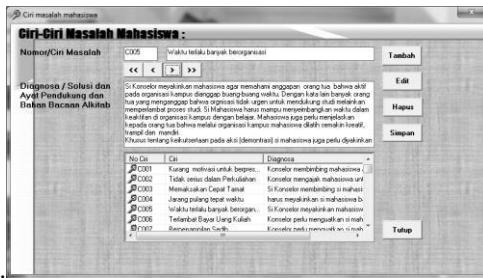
Ciri masalah mahasiswa

Ciri-Ciri Masalah Mahasiswa :

Nomor/Ciri Masalah

C005

Waktu terlalu banyak berorganisasi

Tambah

<< < > >>

Diagnosa / Solusi dan Ayat Pendukung dan Bahan Bacaan Alkitab

Edit

Si Konselor meyakinkan mahasiswa agar memahami anggapan orang tua bahwa aktif pada organisasi kampus dianggap buang-buang waktu. Dengan kata lain banyak orang tua yang menganggap bahwa organisasi tidak urgen untuk mendukung studi melainkan memperlambat proses studi. Si Mahasiswa harus mampu menyeimbangkan waktu dalam keaktifan di organisasi kampus dengan belajar. Mahasiswa juga perlu menjelaskan kepada orang tua bahwa melalui organisasi kampus mahasiswa dilatih semakin kreatif, trampil dan mandiri.
Khusus tentang keikutsertaan pada aksi (demontrasi) si mahasiswa juga perlu diyakinkan

Hapus

Simpan

| No Ciri | Ciri | Diagnosa |
|---|---|---|
| C001 | Kurang motivasi untuk bergres... | Konselor membimbing mahasiswa |
| C002 | Tidak serius dalam Perkuliahan | Konselor mengajak mahasiswa unt |
| C003 | Memaksakan Cepat Tamat | Si Konselor membimbing si mahasi |
| C004 | Jarang pulang tepat waktu | harus meyakinkan si mahasiswa b |
| C005 | Waktu terlalu banyak berorgan... | Si Konselor meyakinkan mahasisw |
| C006 | Terlambat Bayar Uang Kuliah | Konselor perlu mengajak si mah |
| C007 | Berpenampilan Sedih | Konselor perlu mengajak si mah |

Tutup